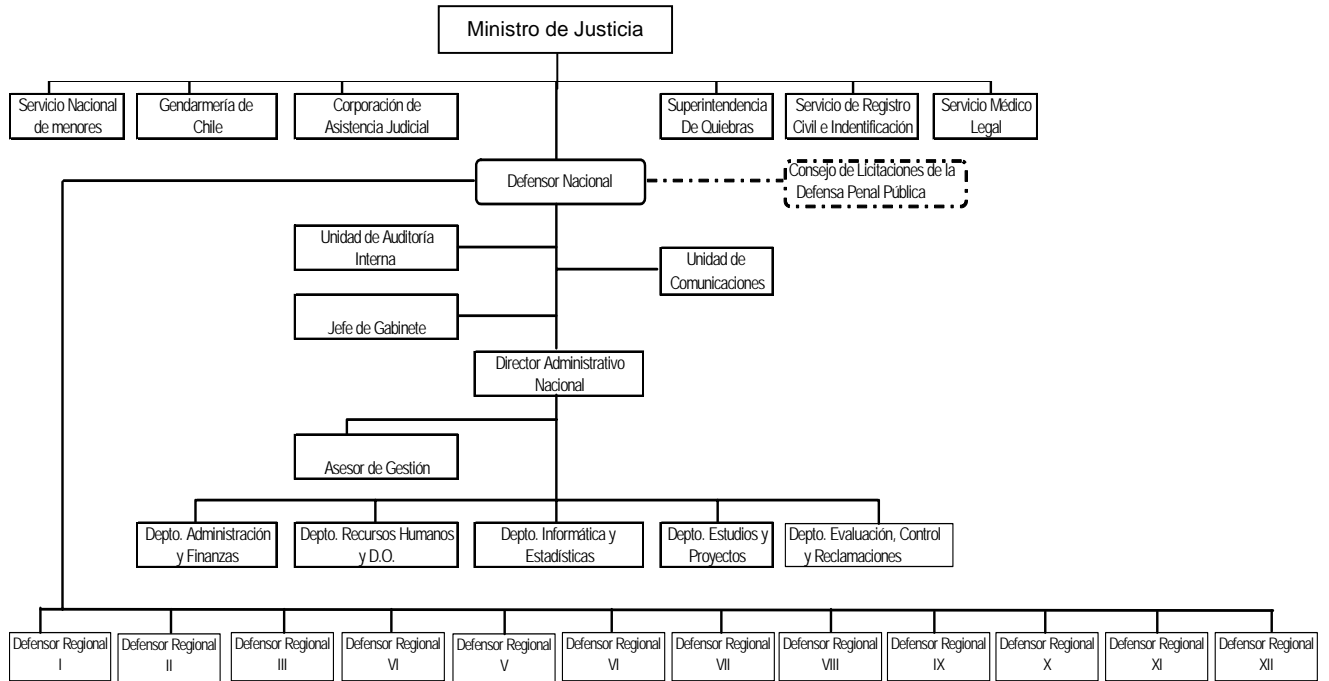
Ministro de Justicia

Servicio Nacional de menores

Gendarmería de Chile

Corporación de Asistencia Judicial

Superintendencia De Quiebras

Servicio de Registro Civil e Indentificación

Servicio Médico Legal

Defensor Nacional

Consejo de Licitaciones de la Defensa Penal Pública

Unidad de Auditoría Interna

Unidad de Comunicaciones

Jefe de Gabinete

Director Administrativo Nacional

Asesor de Gestión

Depto. Administración y Finanzas

Depto. Recursos Humanos y D.O.

Depto. Informática y Estadísticas

Depto. Estudios y Proyectos

Depto. Evaluación, Control y Reclamaciones

Defensor Regional I

Defensor Regional II

Defensor Regional III

Defensor Regional VI

Defensor Regional V

Defensor Regional VI

Defensor Regional VII

Defensor Regional VIII

Defensor Regional IX

Defensor Regional X

Defensor Regional XI

Defensor Regional XII